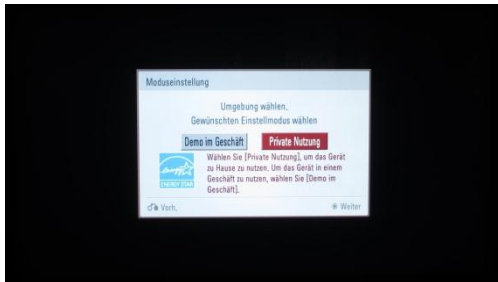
Moduseinstellung

Umgebung wählen.
Gewünschten Einstellmodus wählen

Demo im Geschäft

Private Nutzung

ENERGY STAR

Wählen Sie [Private Nutzung], um das Gerät zu Hause zu nutzen. Um das Gerät in einem Geschäft zu nutzen, wählen Sie [Demo im Geschäft].

Vorh.

Weiter